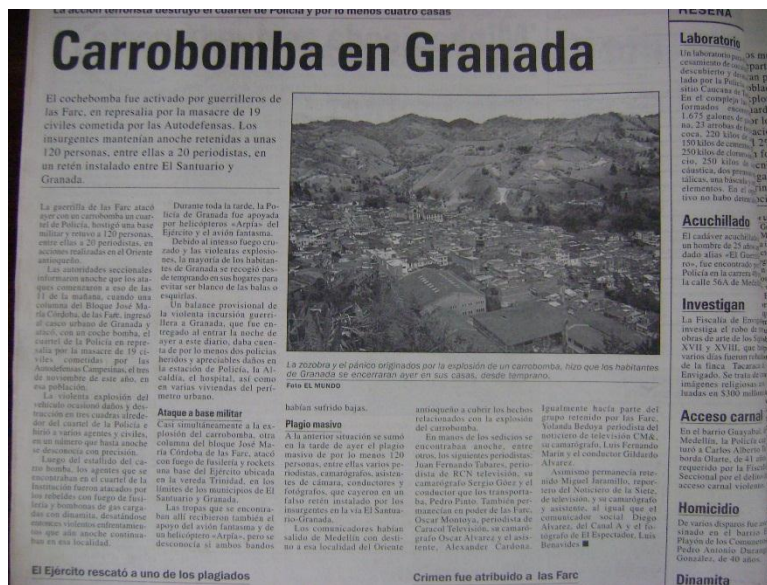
La acción terrorista destruyó el cuartel de Policía y por lo menos cuatro casas

Carrobomba en Granada

El cochebomba fue activado por guerrilleros de las Farc, en represalia por la masacre de 19 civiles cometida por las Autodefensas. Los insurgentes mantenían anoche retenidas a unas 120 personas, entre ellas a 20 periodistas, en un retén instalado entre El Santuario y Granada.

La guerrilla de las Farc atacó ayer con un carrobomba un cuartel de Policía, hostigó una base militar y retuvo a 120 personas, entre ellas a 20 periodistas, en acciones realizadas en el Oriente antioqueño.

Las autoridades seccionales informaron anoche que los ataques comenzaron a eso de las 11 de la mañana, cuando una columna del Bloque José María Córdoba, de las Farc, ingresó al casco urbano de Granada y atacó, con un coche bomba, el cuartel de la Policía en represalia por la masacre de 19 civiles cometida por las Autodefensas Campesinas, el tres de noviembre de este año, en esa población.

La violenta explosión del vehículo ocasionó daños y destrucción en tres cuadras alrededor del cuartel de la Policía e hirió a varios agentes y civiles, en un número que hasta anoche se desconocía con precisión.

Luego del estallido del carro bomba, los agentes que se encontraban en el cuartel de la Institución fueron atacados por los rebeldes con fuego de fusilería y bombonas de gas cargadas con dinamita, desatándose intensos violentos enfrentamientos que aún anoche continuaban en esa localidad.

Durante toda la tarde, la Policía de Granada fue apoyada por helicópteros «Arpía» del Ejército y el avión fantasma.

Debido al intenso fuego cruzado y las violentas explosiones, la mayoría de los habitantes de Granada se recogió desde tempranas horas en sus hogares para evitar ser blanco de las balas o esquirlas.

Un balance provisional de la violenta incursión guerrillera a Granada, que fue entregado al entrar la noche de ayer a este diario, daba cuenta de por lo menos dos policías heridos y apreciables daños en la estación de Policía, la Alcaldía, el hospital, así como en varias viviendas del perímetro urbano.

La zozobra y el pánico originados por la explosión de un carrobomba, hizo que los habitantes de Granada se encerraran ayer en sus casas, desde temprano.
Foto EL MUNDO

Ataque a base militar

Casi simultáneamente a la explosión del carrobomba, otra columna del bloque José María Córdoba de las Farc, atacó con fuego de fusilería y rockets una base del Ejército ubicada en la vereda Trinidad, en los límites de los municipios de El Santuario y Granada.

Las tropas que se encontraban allí recibieron también el apoyo del avión fantasma y de un helicóptero «Arpía», pero se desconocía si ambos bandos habían sufrido bajas.

Plagio masivo

A la anterior situación se sumó en la tarde de ayer el plagio masivo de por lo menos 120 personas, entre ellas varios periodistas, camarógrafos, asistentes de cámara, conductores y fotógrafos, que cayeron en un falso retén instalado por los insurgentes en la vía El Santuario-Granada.

Los comunicadores habían salido de Medellín con destino a esa localidad del Oriente antioqueño a cubrir los hechos relacionados con la explosión del carrobomba.

En manos de los sediciosos se encontraban anoche, entre otros, los siguientes periodistas: Juan Fernando Tabares, periodista de RCN televisión, su camarógrafo Sergio Góez y el conductor que los transportaba, Pedro Pinto. También permanecían en poder de las Farc, Oscar Montoya, periodista de Caracol Televisión, su camarógrafo Oscar Álvarez y el asistente, Alexander Cardona.

Igualmente hacía parte del grupo retenido por las Farc, Yolanda Bedoya periodista del noticiero de televisión CM&, su camarógrafo, Luis Fernando Marín y el conductor Gildardo Álvarez.

Asimismo permanecía retenido Miguel Jaramillo, reportero del Noticiero de la Siete, de televisión, y su camarógrafo y asistente, al igual que el comunicador social Diego Álvarez, del Canal A y el fotógrafo de El Espectador, Luis Benavides ■

El Ejército rescató a uno de los plagiados

Crimen fue atribuido a las Farc

RESEÑA

Laboratorio

Un laboratorio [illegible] cesamiento de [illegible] descubierto y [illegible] lado por la Policía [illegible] sitio Caucasia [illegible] En el complejo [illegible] formados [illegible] 1.675 galones de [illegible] ca, 23 arrobas de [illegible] coca, 220 kilos de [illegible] 150 kilos de cemento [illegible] 250 kilos de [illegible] cio, 250 kilos de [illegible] cáustica, dos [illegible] tálicas, una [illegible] elementos. En el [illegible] tivo no hubo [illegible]

Acuchillado

El cadáver acuchillado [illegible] un hombre de 25 años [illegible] dado alias «El Gue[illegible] ro», fue encontrado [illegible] Policía en la carrera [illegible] la calle 56A de Medellín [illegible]

Investigan

La Fiscalía de Envigado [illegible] investiga el robo de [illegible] obras de arte de los siglos XVII y XVIII, que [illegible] varios días fueron robadas de la finca Tacamocho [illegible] Envigado. Se trata de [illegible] imágenes religiosas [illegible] luadas en $300 millones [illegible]

Acceso carnal

En el barrio Guayabal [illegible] Medellín, la Policía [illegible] turo a Carlos Alberto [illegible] borda Olarte, de 41 años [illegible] requerido por la Fiscalía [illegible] Seccional por el delito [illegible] acceso carnal violento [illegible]

Homicidio

De varios disparos fue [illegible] sinado en el barrio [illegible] Playón de los Comuneros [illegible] Pedro Antonio Durango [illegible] González, de 40 años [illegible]

Dinamita